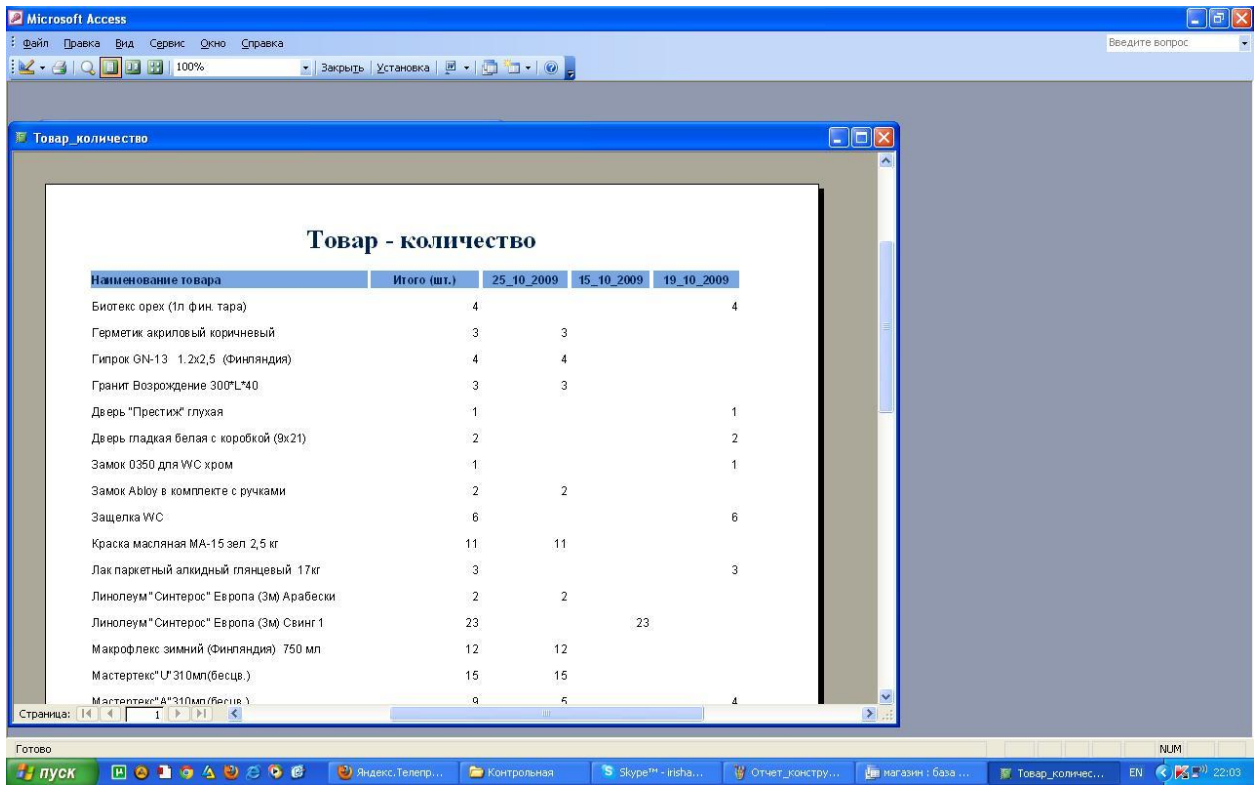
Microsoft Access

Файл Правка Вид Сервис Окно Справка

Введите вопрос

100%

Закрыть Установка

Товар_количество

Товар - количество

| Наименование товара | Итого (шт.) | 25_10_2009 | 15_10_2009 | 19_10_2009 |
|---|---|---|---|---|
| Биотекс орех (1л фин. тара) | 4 | | | 4 |
| Герметик акриловый коричневый | 3 | 3 | | |
| Гипрок GN-13 1.2х2,5 (Финляндия) | 4 | 4 | | |
| Гранит Возрождение 300*L*40 | 3 | 3 | | |
| Дверь "Престиж" глухая | 1 | | | 1 |
| Дверь гладкая белая с коробкой (9х21) | 2 | | | 2 |
| Замок 0350 для WC хром | 1 | | | 1 |
| Замок Abloy в комплекте с ручками | 2 | 2 | | |
| Защелка WC | 6 | | | 6 |
| Краска масляная МА-15 зел 2,5 кг | 11 | 11 | | |
| Лак паркетный алкидный глянцевый 17кг | 3 | | | 3 |
| Линолеум "Синтерос" Европа (3м) Арабески | 2 | 2 | | |
| Линолеум "Синтерос" Европа (3м) Свинг 1 | 23 | | 23 | |
| Макрофлекс зимний (Финляндия) 750 мл | 12 | 12 | | |
| Мастертекс"U"310мл(бесцв.) | 15 | 15 | | |
| Мастертекс"А"310мл(бесцв.) | 9 | 5 | | 4 |

Страница: 1

Готово

NUM

пуск

Яндекс.Телеп...

Контрольная

Skype™ - irisha...

Отчет_констру...

магазин : база ...

Товар_количес...

EN

22:03